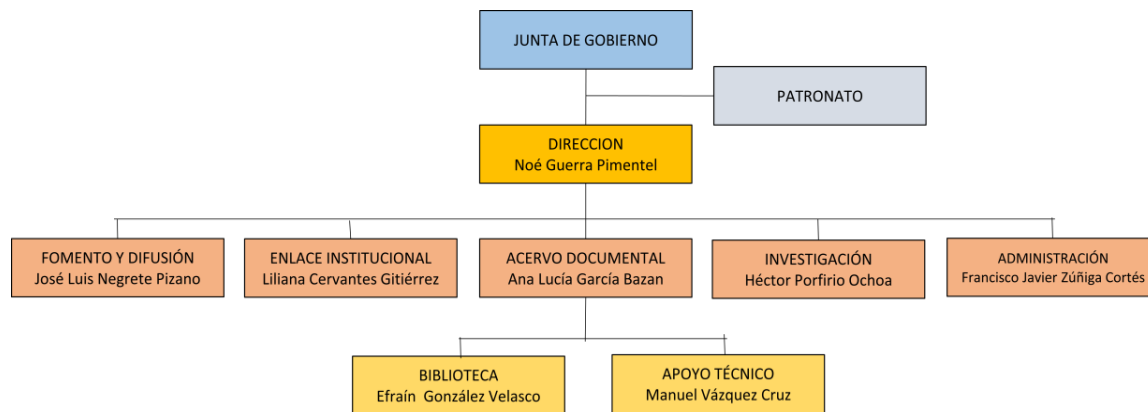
JUNTA DE GOBIERNO

PATRONATO

DIRECCION
Noé Guerra Pimentel

FOMENTO Y DIFUSIÓN
José Luis Negrete Pizano

ENLACE INSTITUCIONAL
Liliana Cervantes Gitiérrez

ACERVO DOCUMENTAL
Ana Lucía García Bazan

INVESTIGACIÓN
Héctor Porfirio Ochoa

ADMINISTRACIÓN
Francisco Javier Zúñiga Cortés

BIBLIOTECA
Efraín González Velasco

APOYO TÉCNICO
Manuel Vázquez Cruz